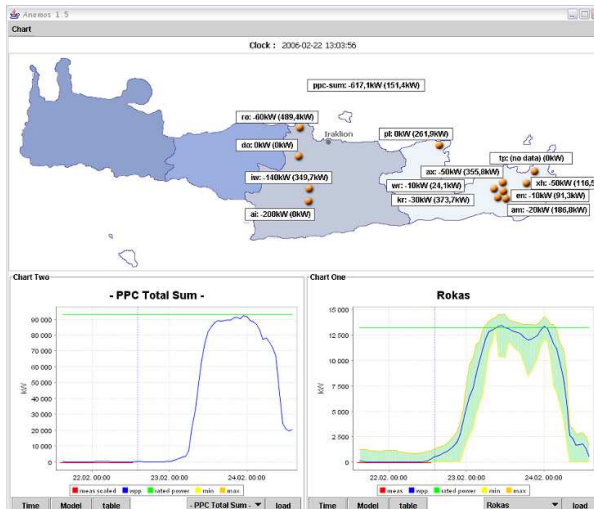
Anemos 1.5

Chart

Clock : 2006-02-22 13:03:56

ppc-sum: -617,1kW (151,4kW)

ro: -60kW (489,4kW)

Iraklion

pl: 0kW (261,9kW)

dx: 0kW (0kW)

tp: (no data) (0kW)

ax: -50kW (355,8kW)

iw: -140kW (349,7kW)

xh: -50kW (116,5

wr: -10kW (24,1kW)

en: -10kW (91,3kW)

kr: -30kW (373,7kW)

ai: -200kW (0kW)

am: -20kW (186,8kW)

Chart Two

- PPC Total Sum -

90 000
80 000
70 000
60 000
50 000
40 000
30 000
20 000
10 000
0

kW

22.02. 00:00
23.02. 00:00
24.02. 00:00

meas scaled
wpp
rated power
min
max

Time
Model
table
- PPC Total Sum -
load

Chart One

Rokas

15 000
12 500
10 000
7 500
5 000
2 500
0

kW

22.02. 00:00
23.02. 00:00
24.02. 00:00

meas
wpp
rated power
min
max

Time
Model
table
Rokas
load